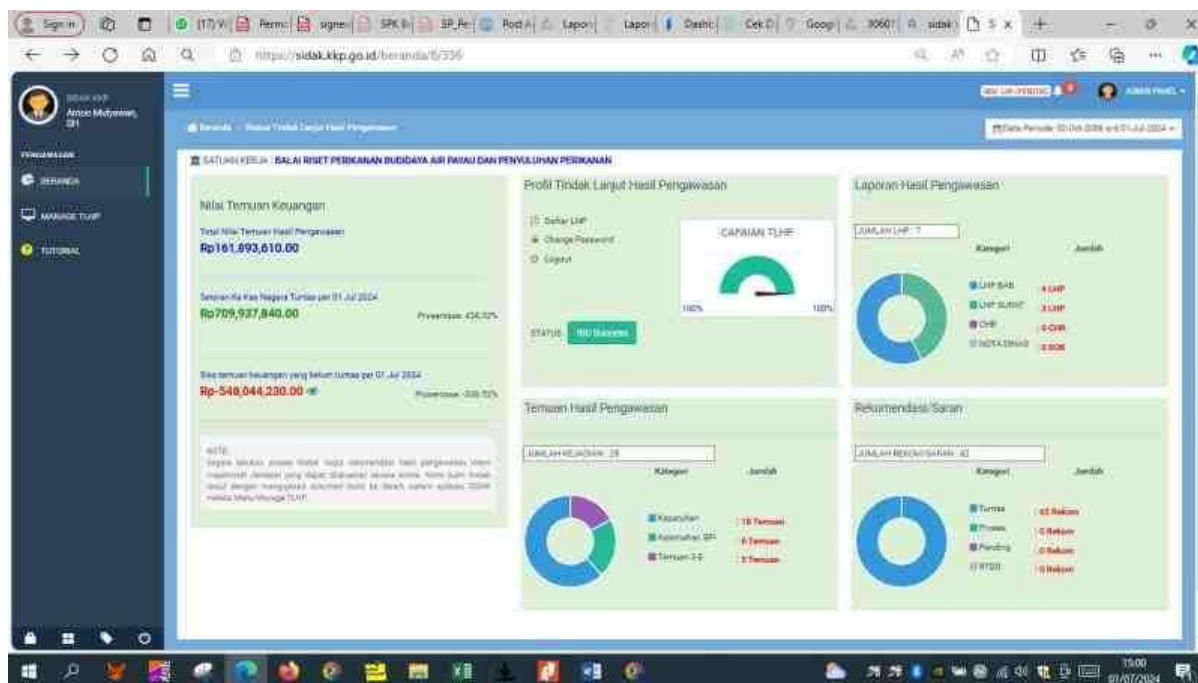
Sign in | (17) W | Perm | signe | SPK B | SP_Pe | Post A | Lapor | Lapor | Dashb | Cek D | Goog | 30601 | sidak | S ×

https://sidak.kkp.go.id/beranda/6/336

Arnce Mutyawan, SH

PENGAWASAN
BERANDA
MANAGE TLHP
TUTORIAL

Beranda / Status Tindak Lanjut Hasil Pengawasan

SATUAN KERJA : BALAI RISET PERIKANAN BUDIDAYA AIR PAYAU DAN PENYULUHAN PERIKANAN

Nilai Temuan Keuangan

Total Nilai Temuan Hasil Pengawasan
Rp161,893,610.00

Setoran Ke Kas Negara Tuntas per 01 Jul 2024
Rp709,937,840.00
Prosentase: 438.52%

Sisa temuan keuangan yang belum tuntas per 01 Jul 2024
Rp-548,044,230.00
Prosentase: -338.52%

NOTE:
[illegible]

Profil Tindak Lanjut Hasil Pengawasan

Daftar LHP
Change Password
Logout

CAPAIAN TLHP

100%
100%

STATUS: 100 Success

Laporan Hasil Pengawasan

JUMLAH LHP : 7

Kategori | Jumlah
LHP BAB | 4 LHP
LHP SUBST | 3 LHP
CHR | 0 CHR
NOTA DINAS | 0 ND

Temuan Hasil Pengawasan

JUMLAH KEJADIAN : 28

Kategori | Jumlah
Kepatuhan | 18 Temuan
Kelemahan SPI | 5 Temuan
Temuan 3-E | 5 Temuan

Rekomendasi/Saran

JUMLAH REKOM/SARAN : 62

Kategori | Jumlah
Tuntas | 62 Rekom
Proses | 0 Rekom
Pending | 0 Rekom
TPTD | 0 Rekom

15:00
01/07/2024